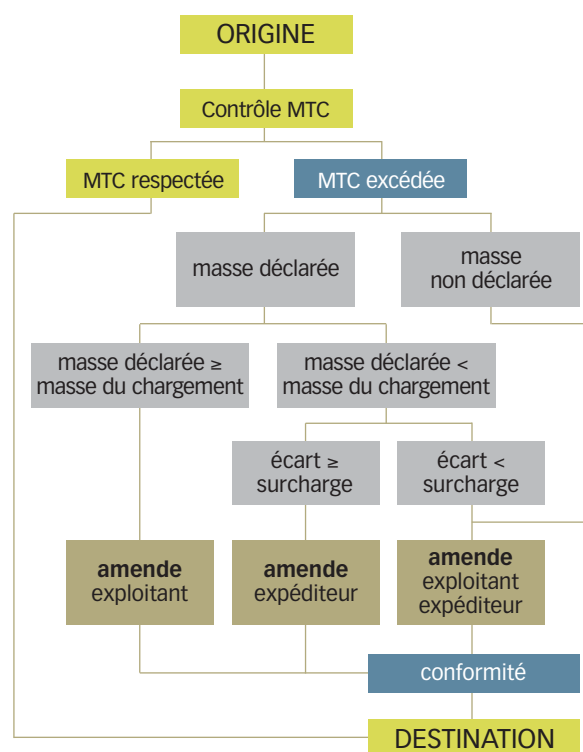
ORIGINE

Contrôle MTC

MTC respectée

MTC excédée

masse déclarée

masse non déclarée

masse déclarée ≥ masse du chargement

masse déclarée < masse du chargement

écart ≥ surcharge

écart < surcharge

**amende** exploitant

**amende** expéditeur

**amende** exploitant expéditeur

conformité

DESTINATION